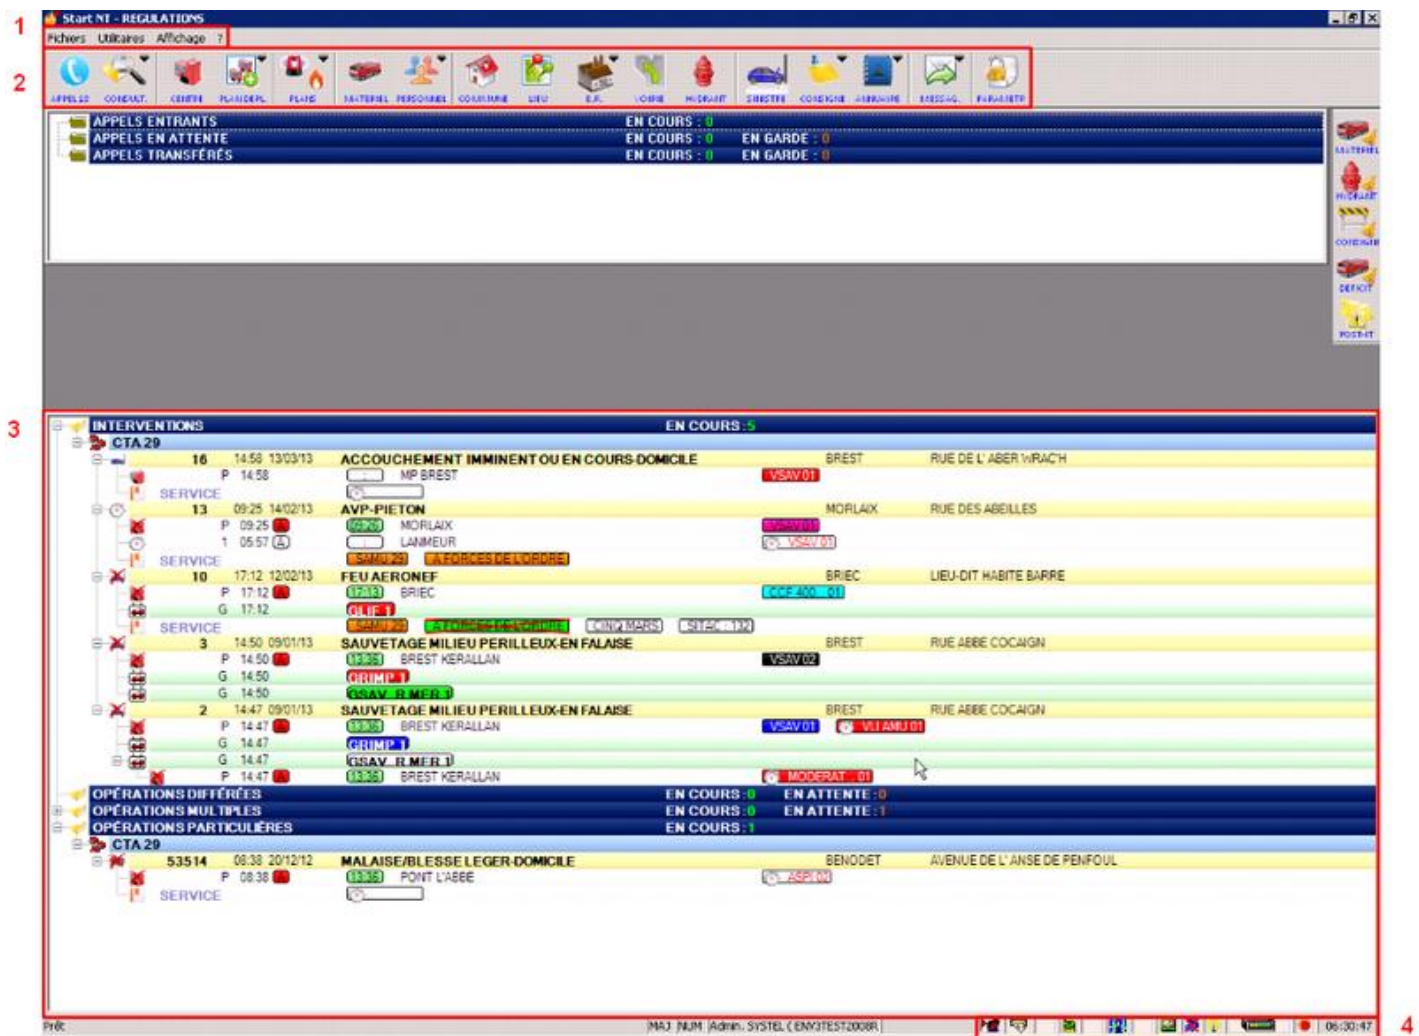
1 Start NT - REGULATIONS

Fichiers Utilitaires Affichage ?

2 APPELS CONDUIT. CENTRE PLANIDEPL PLANS MATERIEL PERSONNEL COMMUNE LIEU E.R. VOIRIE HYDRANT SINISTRE CONSIGNE ANNUAIRE MESSAG. PARAMETR

APPELS ENTRANTS EN COURS : 0
APPELS EN ATTENTE EN COURS : 0 EN GARDE : 0
APPELS TRANSFÉRÉS EN COURS : 0 EN GARDE : 0

MATERIEL HYDRANT CONSIGNE DEFICIT POST-IT

3 INTERVENTIONS EN COURS : 5
CTA 29
16 14:58 13/03/13 ACCOUCHEMENT IMMINENT OU EN COURS-DOMICILE BREST RUE DE L' ABER WRAC'H
P 14:58 MP BREST VSAV 01
SERVICE
13 09:25 14/02/13 AVP-PIETON MORLAIX RUE DES ABEILLES
P 09:25 09:26 MORLAIX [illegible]
1 05:57 LANMEUR VSAV 01
SERVICE SAMU 29 FORCES DE L'ORDRE
10 17:12 12/02/13 FEU AERONEF BRIEC LIEU-DIT HABITE BARRE
P 17:12 17:13 BRIEC CCF 4000 01
G 17:12 GLIF 1
SERVICE SAMU 29 FORCES DE L'ORDRE CINQ MARS SITAC 132
3 14:50 09/01/13 SAUVETAGE MILIEU PERILLEUX-EN FALAISE BREST RUE ABBE COCAIGN
P 14:50 13:36 BREST KERALLAN VSAV 02
G 14:50 GRIMP 1
G 14:50 GSAV R MER 1
2 14:47 09/01/13 SAUVETAGE MILIEU PERILLEUX-EN FALAISE BREST RUE ABBE COCAIGN
P 14:47 13:36 BREST KERALLAN VSAV 01 VLI AMU 01
G 14:47 GRIMP 1
G 14:47 GSAV R MER 1
P 14:47 13:36 BREST KERALLAN MODERAT 01
OPÉRATIONS DIFFÉRÉES EN COURS : 0 EN ATTENTE : 0
OPÉRATIONS MULTIPLES EN COURS : 0 EN ATTENTE : 1
OPÉRATIONS PARTICULIÈRES EN COURS : 1
CTA 29
53514 08:38 20/12/12 MALAISE/BLESSE LEGER-DOMICILE BENODET AVENUE DE L' ANSE DE PENFOUL
P 08:38 13:36 PONT L'ABBE ASP 03
SERVICE

Prêt MAJ NUM Admin. SYSTEL ( ENY3TEST2008R ) 06:30:47 4